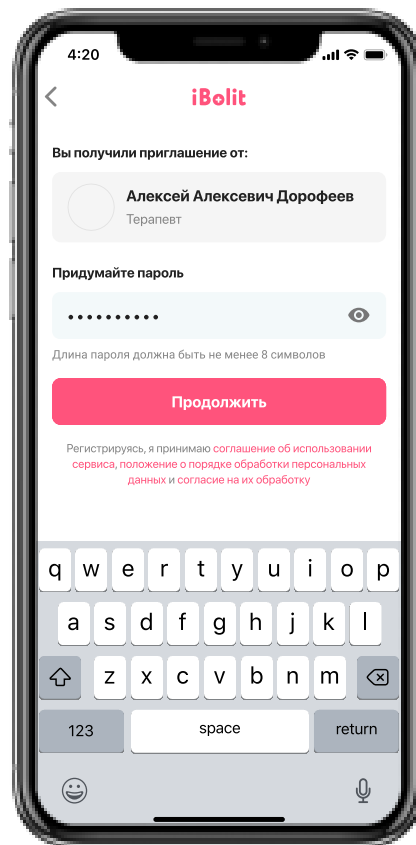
4:20

iBolit

Вы получили приглашение от:

Алексей Алексевич Дорофеев
Терапевт

Придумайте пароль

••••••••••

Длина пароля должна быть не менее 8 символов

Продолжить

Регистрируясь, я принимаю соглашение об использовании сервиса, положение о порядке обработки персональных данных и согласие на их обработку

q w e r t y u i o p
a s d f g h j k l
z x c v b n m
123 space return